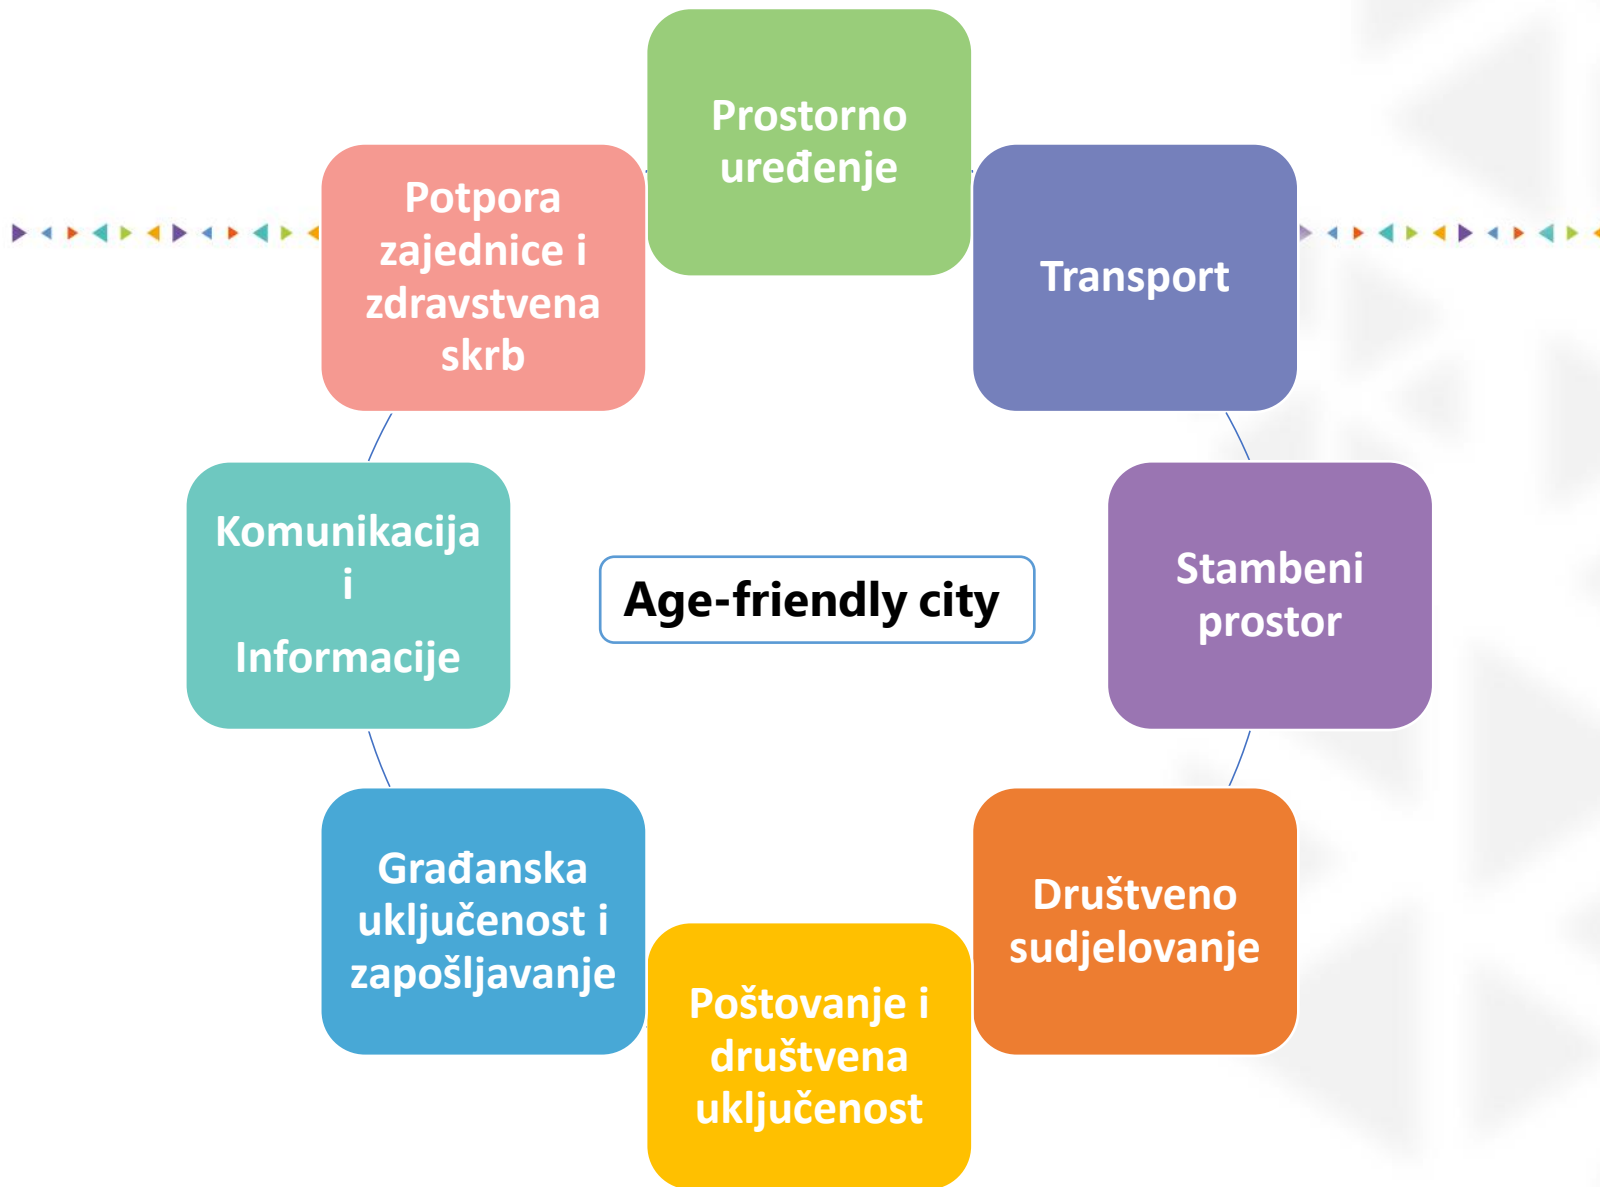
Prostorno uređenje

Transport

Stambeni prostor

Društveno sudjelovanje

Poštovanje i društvena uključenost

Građanska uključenost i zapošljavanje

Komunikacija i

Informacije

Potpora zajednice i zdravstvena skrb

Age-friendly city